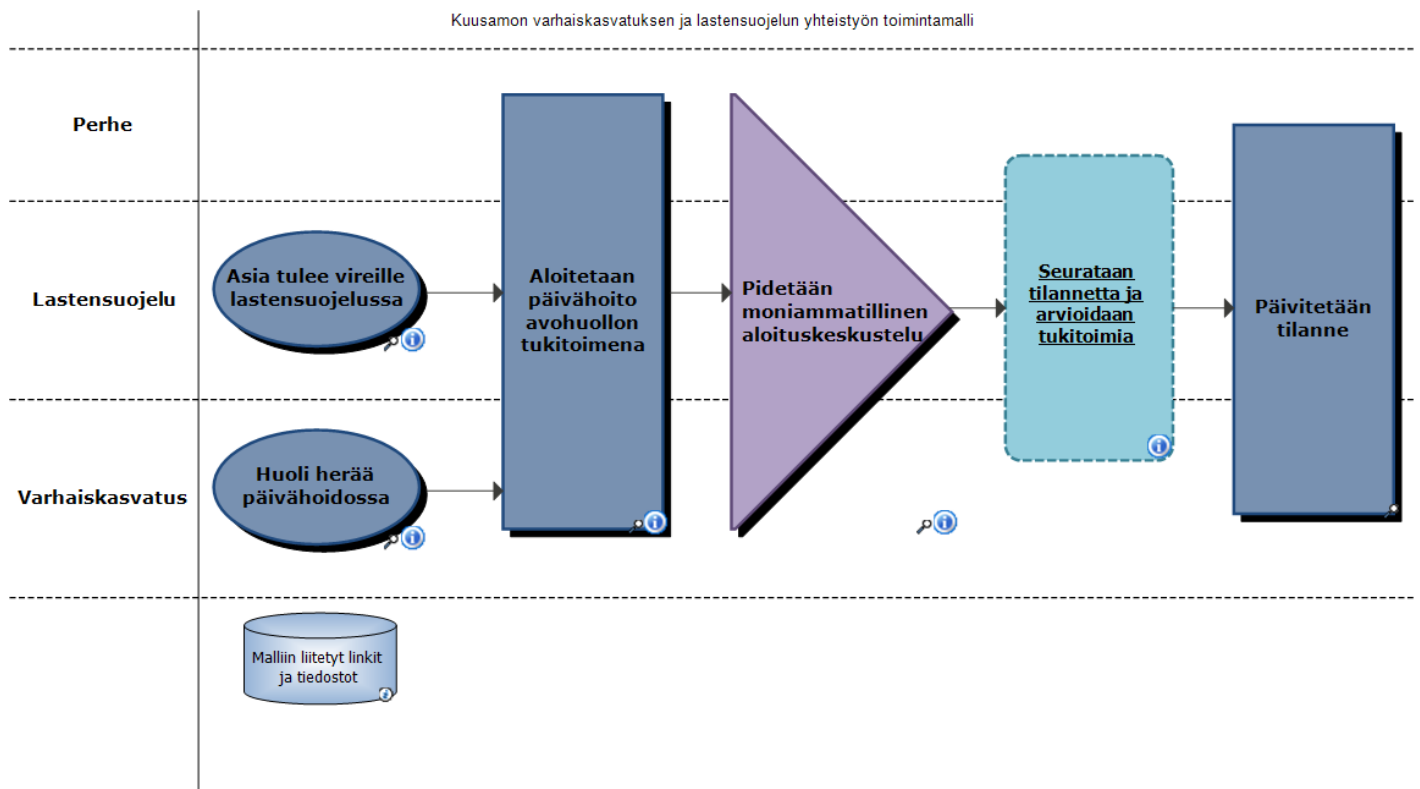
Kuusamon varhaiskasvatuksen ja lastensuojelun yhteistyön toimintamalli

Perhe

Lastensuojelu

Varhaiskasvatus

Asia tulee vireille lastensuojelussa

Huoli herää päivähoidossa

Aloitetaan päivähoito avohuollon tukitoimena

Pidetään moniammatillinen aloituskeskustelu

Seurataan tilannetta ja arvioidaan tukitoimia

Päivitetään tilanne

Malliin liitetyt linkit ja tiedostot